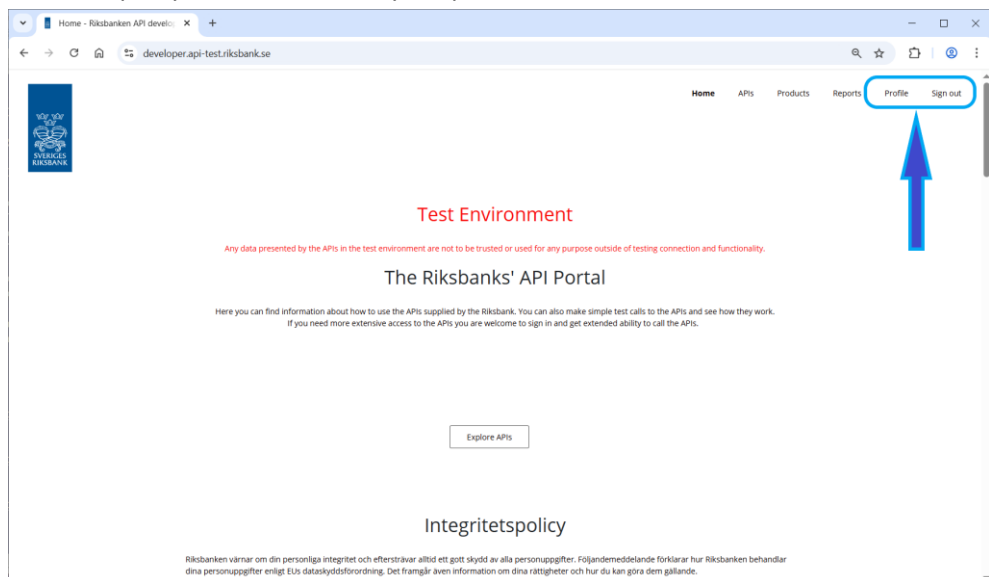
Home - Riksbanken API develo

developer.api-test.riksbank.se

SVERIGES RIKSBANK

Home APIs Products Reports Profile Sign out

Test Environment

Any data presented by the APIs in the test environment are not to be trusted or used for any purpose outside of testing connection and functionality.

The Riksbanks' API Portal

Here you can find information about how to use the APIs supplied by the Riksbank. You can also make simple test calls to the APIs and see how they work. If you need more extensive access to the APIs you are welcome to sign in and get extended ability to call the APIs.

Explore APIs

Integritetspolicy

Riksbanken värnar om din personliga integritet och eftersträvar alltid ett gott skydd av alla personuppgifter. Följandemeddelande förklarar hur Riksbanken behandlar dina personuppgifter enligt EUs dataskyddsförordning. Det framgår även information om dina rättigheter och hur du kan göra dem gällande.